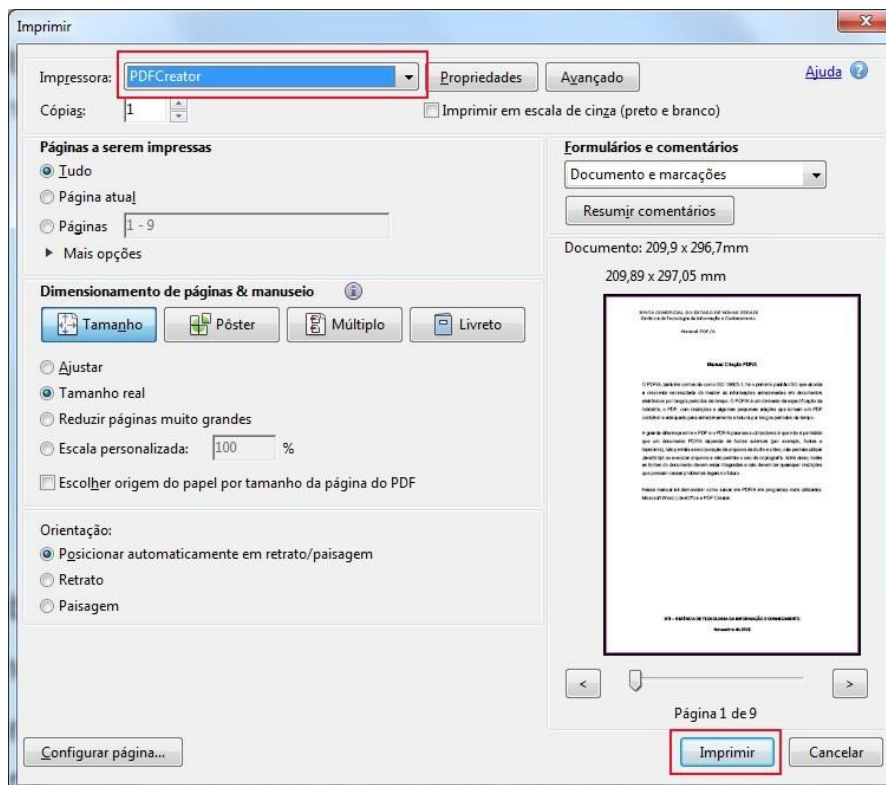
Imprimir

Impressora: PDFCreator
Propriedades
Avançado
Ajuda
Cópias: 1
Imprimir em escala de cinza (preto e branco)

Páginas a serem impressas
Tudo
Página atual
Páginas 1 - 9
Mais opções

Dimensionamento de páginas & manuseio
Tamanho
Pôster
Múltiplo
Livreto

Ajustar
Tamanho real
Reduzir páginas muito grandes
Escala personalizada: 100 %
Escolher origem do papel por tamanho da página do PDF

Orientação:
Posicionar automaticamente em retrato/paisagem
Retrato
Paisagem

Formulários e comentários
Documento e marcações
Resumir comentários

Documento: 209,9 x 296,7mm
209,89 x 297,05 mm

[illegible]

Página 1 de 9

Configurar página...
Imprimir
Cancelar